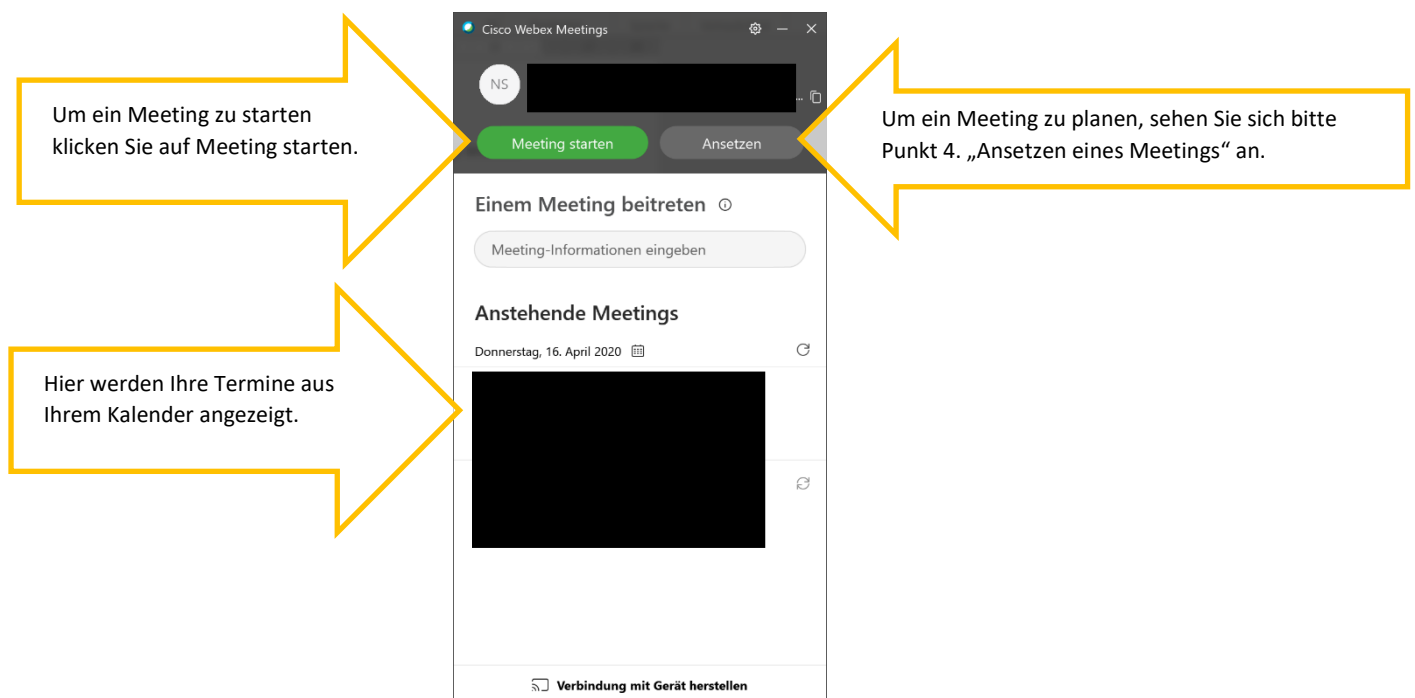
Um ein Meeting zu starten klicken Sie auf Meeting starten.

Cisco Webex Meetings

NS

Meeting starten

Ansetzen

Um ein Meeting zu planen, sehen Sie sich bitte Punkt 4. „Ansetzen eines Meetings“ an.

Einem Meeting beitreten

Meeting-Informationen eingeben

Anstehende Meetings

Donnerstag, 16. April 2020

Hier werden Ihre Termine aus Ihrem Kalender angezeigt.

Verbindung mit Gerät herstellen